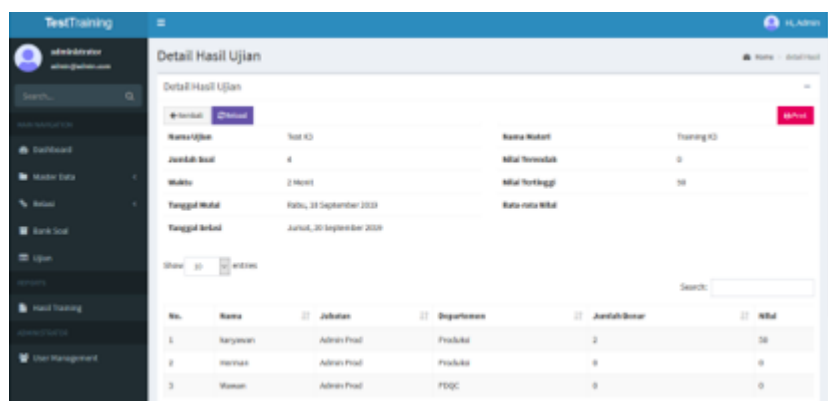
TestTraining

Hi, Admin

administrator
admin@admin.com

Search...

MAIN NAVIGATION

Dashboard

Master Data

Relasi

Bank Soal

Ujian

REPORTS

Hasil Training

ADMINISTRATOR

User Management

Detail Hasil Ujian

Home > detail hasil

Detail Hasil Ujian

Kembali | Reload

Print

| | | | |
|---|---|---|---|
| Nama Ujian | Test K3 | Nama Materi | Training K3 |
| Jumlah Soal | 4 | Nilai Terendah | 0 |
| Waktu | 2 Menit | Nilai Tertinggi | 50 |
| Tanggal Mulai | Rabu, 18 September 2019 | Rata-rata Nilai | |
| Tanggal Selesai | Jumat, 20 September 2019 | | |

Show 10 entries

Search:

| No. | Nama | Jabatan | Departemen | Jumlah Benar | Nilai |
|---|---|---|---|---|---|
| 1 | Karyawan | Admin Prod | Produksi | 2 | 50 |
| 2 | Herman | Admin Prod | Produksi | 0 | 0 |
| 3 | Mawan | Admin Prod | PDQC | 0 | 0 |